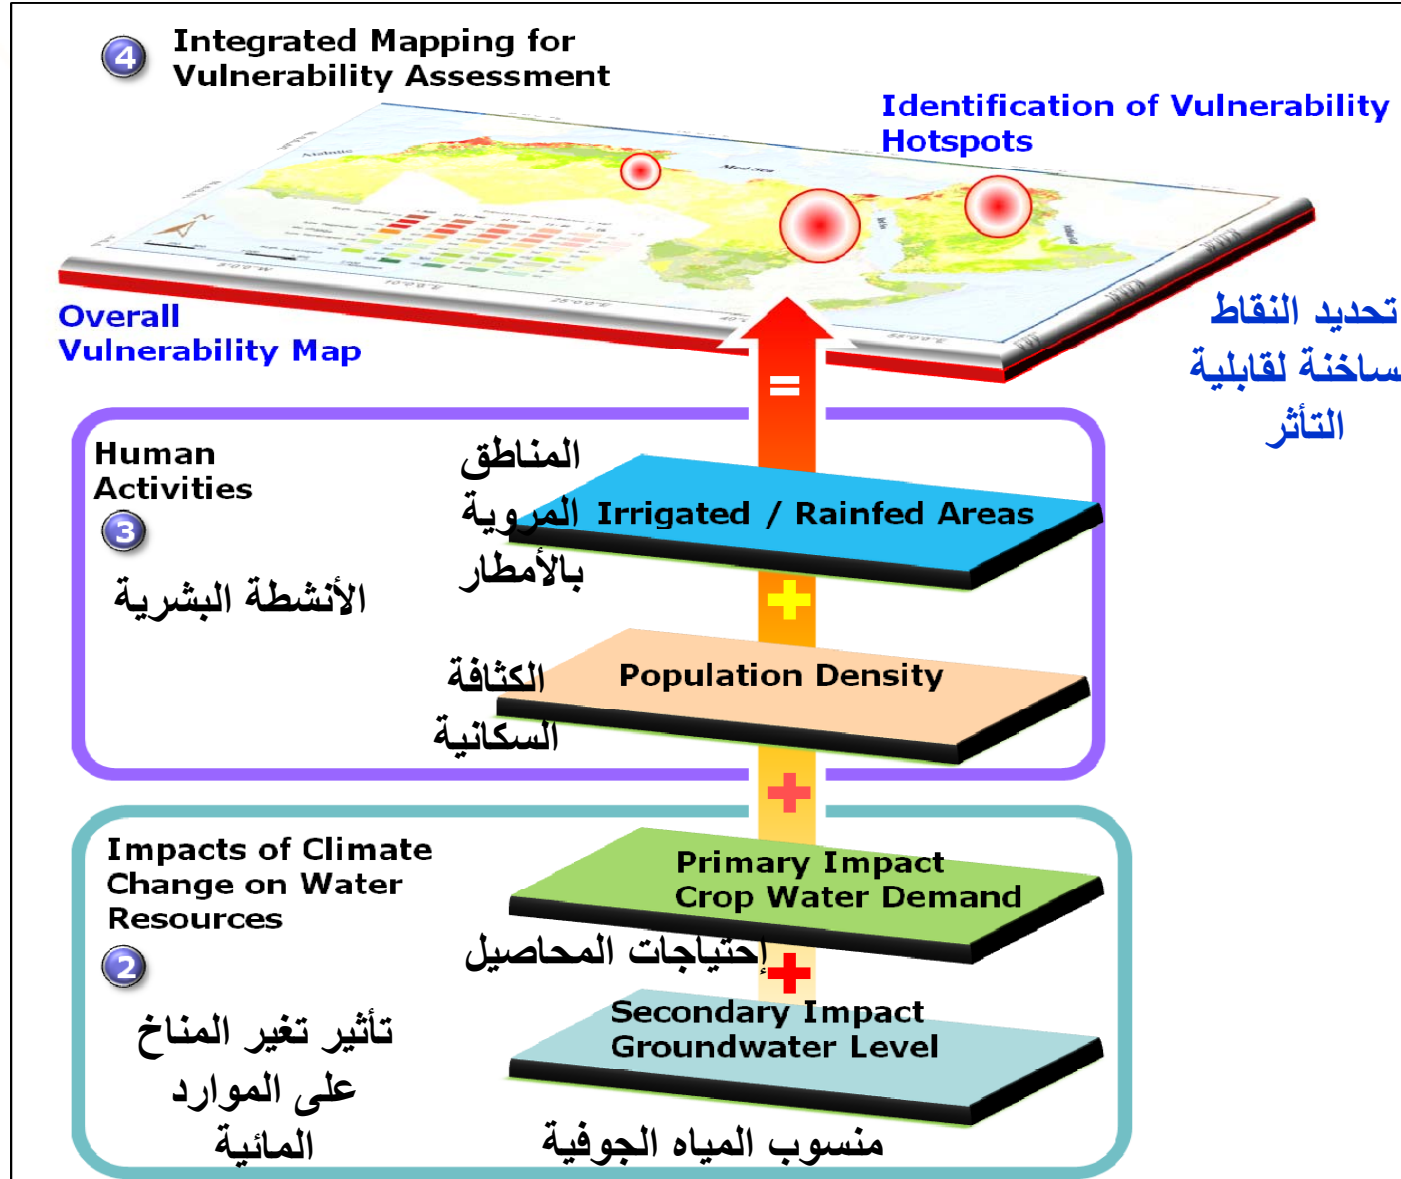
4 Integrated Mapping for Vulnerability Assessment

Identification of Vulnerability Hotspots

Overall Vulnerability Map

تحديد النقاط ساخنة لقابلية التأثر

=

Human Activities

3

الأنشطة البشرية

المناطق المروية بالأمطار

Irrigated / Rainfed Areas

+

الكثافة السكانية

Population Density

+

Impacts of Climate Change on Water Resources

2

تأثير تغير المناخ على الموارد المائية

Primary Impact Crop Water Demand

إحتياجات المحاصيل

+

Secondary Impact Groundwater Level

منسوب المياه الجوفية